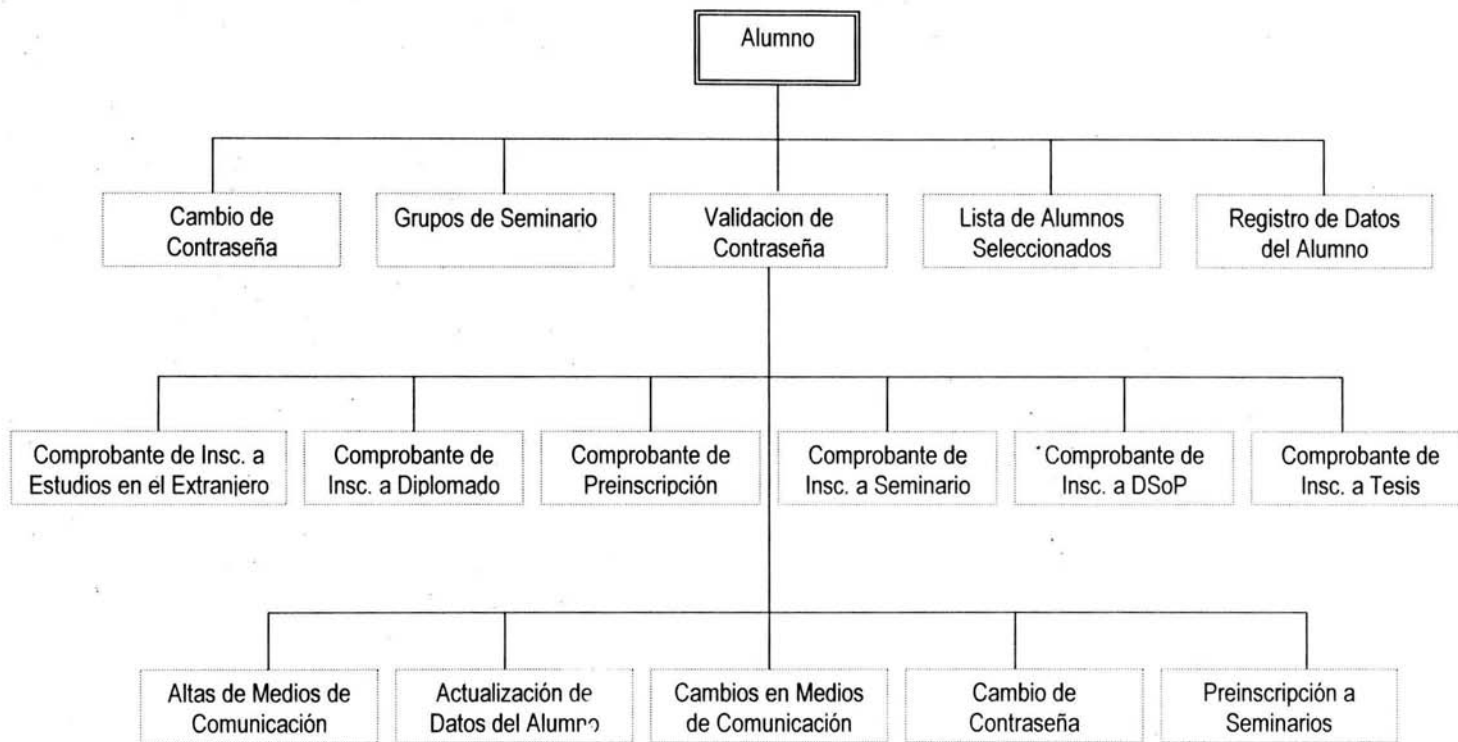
Alumno

Cambio de Contraseña

Grupos de Seminario

Validacion de Contraseña

Lista de Alumnos Seleccionados

Registro de Datos del Alumno

Comprobante de Insc. a Estudios en el Extranjero

Comprobante de Insc. a Diplomado

Comprobante de Preinscripción

Comprobante de Insc. a Seminario

Comprobante de Insc. a DSoP

Comprobante de Insc. a Tesis

Altas de Medios de Comunicación

Actualización de Datos del Alumno

Cambios en Medios de Comunicación

Cambio de Contraseña

Preinscripción a Seminarios